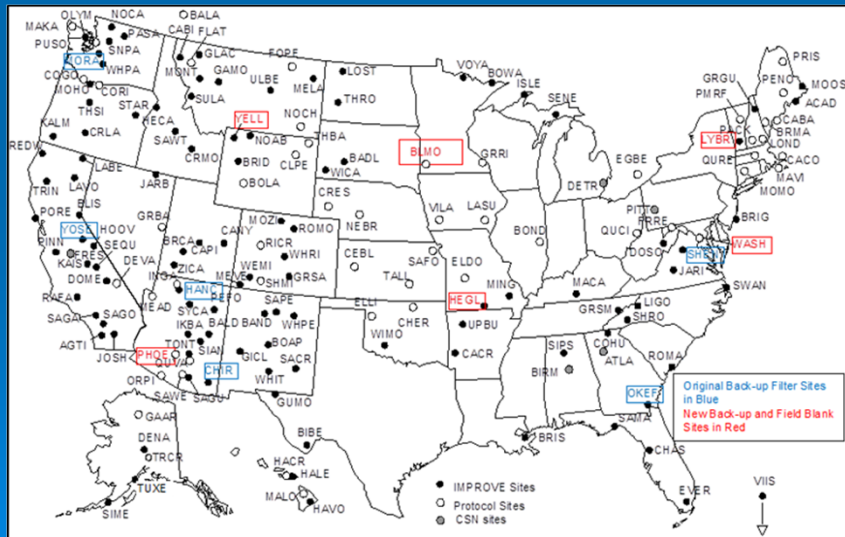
OLYM NOCA BALA
MAKA CABI FLAT
PUSO PASA
SNPA
CORA GLAC
WHPA FOPE
COGO MONT GAMO
MOHO CORI ULBE LOST VOYA
THSI STAR SULA MELA BOWA
KALM HECA THRO ISLE PRIS
CRLA NOCH SENE GRGU PENO MOOS
REDW SAWT YELL THBA PMRF ACAD
NOAB BLMO GRRI PACK CABA
CRMO BADL EGBE LYBR BRMA
LABE BRID CLPE WICA LOND
TRIN LAVO JARB BOLA QURE CACO
PORE CRES MAVI
BLIS DETR MOMO
YOSE HOOV GRBA VILA LASU PITT
PINN SEQU CANY MOZI ROMO NEBR BOND QUCI FRRE BRIG
KAIS FRES CAPI RICR WHRI CEBL DOSO SHEN WASH
DOME DEVA BRCA WEMI GRSA SAFO ELDO MING JARI
RAFA INGA ZICA MEVE SHMI TALL MACA SWAN
SAGA SAGO MEAD HANC PEFO SAPE ELLI HEGL GRSM LIGO
AGTI SYCA BALD BAND WHPE CHER UPBU SHRO
JOSH IKBA BOAP WIMO CACR SIPS COHU ROMA
ORPI PHOE TONT SIAN GICL SACR ATLA
QUVA CHIR WHIT BIRM
SAWE SAGU GUMO OKEF
GAAR SAMA
DENA BIBE BRIS CHAS
TRCR HACR
HALE EVER
TUXE MALO HAVO
SIME VIIS
IMPROVE Sites
Protocol Sites
CSN sites
Original Back-up Filter Sites in Blue
New Back-up and Field Blank Sites in Red